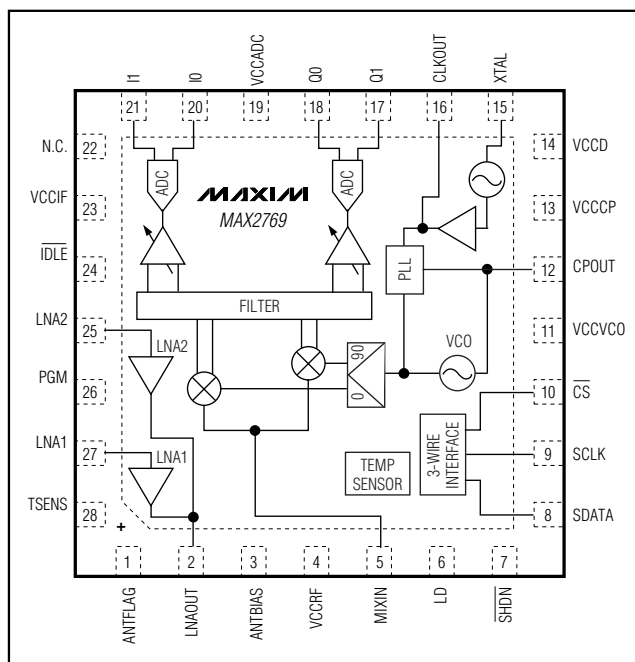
I1
I0
VCCADC
Q0
Q1
CLKOUT
XTAL

21
20
19
18
17
16
15

N.C. 22
VCCIF 23
$\overline{IDLE}$ 24
LNA2 25
PGM 26
LNA1 27
TSENS 28

14 VCCD
13 VCCCP
12 CPOUT
11 VCCVCO
10 $\overline{CS}$
9 SCLK
8 SDATA

ADC
ADC
MAXIM
MAX2769
PLL
FILTER
LNA2
LNA1
90
0
VCO
3-WIRE INTERFACE
TEMP SENSOR
+

1
2
3
4
5
6
7

ANTFLAG
LNAOUT
ANTBIAS
VCCRF
MIXIN
LD
$\overline{SHDN}$